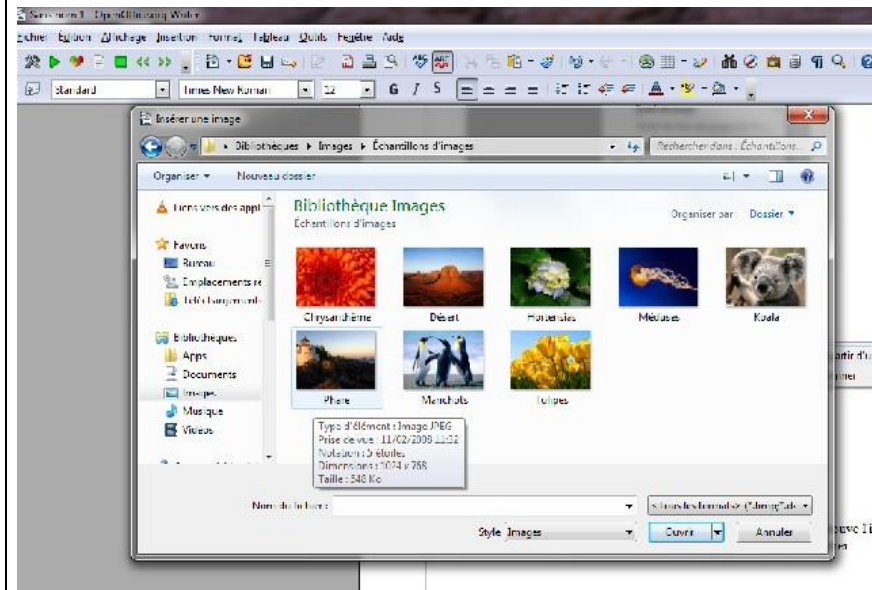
Sans nom 1 - OpenOffice.org Writer

Fichier Edition Affichage Insertion Format Tableau Outils Fenêtre Aide

Standard | Times New Roman | 12 | G I S

Insérer une image

Bibliothèques ▸ Images ▸ Échantillons d'images

Rechercher dans : Échantillons...

Organiser ▾ Nouveau dossier

Liens vers des appl

Favoris
Bureau
Emplacements ré
Téléchargements

Bibliothèques
Apps
Documents
Images
Musique
Vidéos

Bibliothèque Images
Échantillons d'images

Organiser par : Dossier ▾

Chrysanthème
Désert
Hortensias
Méduses
Koala
Phare
Manchots
Tulipes

Type d'élément : Image JPEG
Prise de vue : 11/02/2008 11:32
Notation : 5 étoiles
Dimensions : 1024 x 768
Taille : 548 Ko

Nom du fichier :

<Tous les formats> (*.bmp;*.dx

Style Images

Ouvrir

Annuler

artir d'u
mer

uve l'i
en